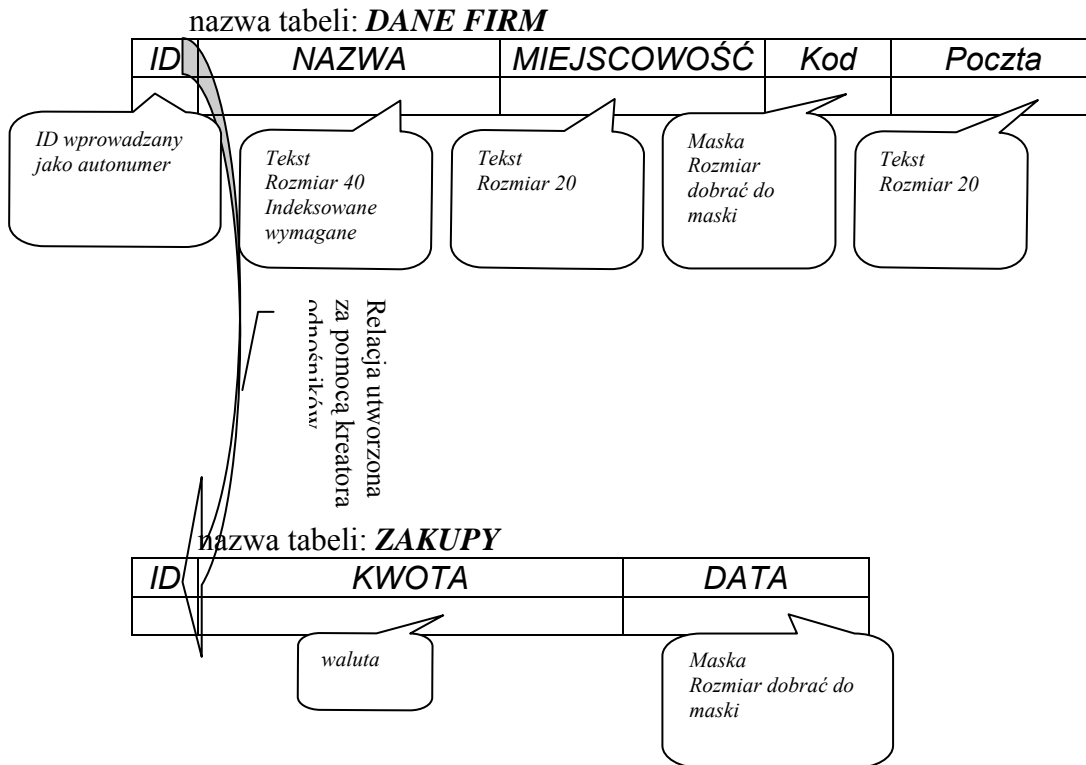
nazwa tabeli: ***DANE FIRM***

| *ID* | *NAZWA* | *MIEJSCOWOŚĆ* | *Kod* | *Poczta* |
|---|---|---|---|---|
| | | | | |

*ID wprowadzany jako autonumer*

*Tekst Rozmiar 40 Indeksowane wymagane*

*Tekst Rozmiar 20*

*Maska Rozmiar dobrać do maski*

*Tekst Rozmiar 20*

Relacja utworzona za pomocą kreatora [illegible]

nazwa tabeli: ***ZAKUPY***

| *ID* | *KWOTA* | *DATA* |
|---|---|---|
| | | |

*waluta*

*Maska Rozmiar dobrać do maski*